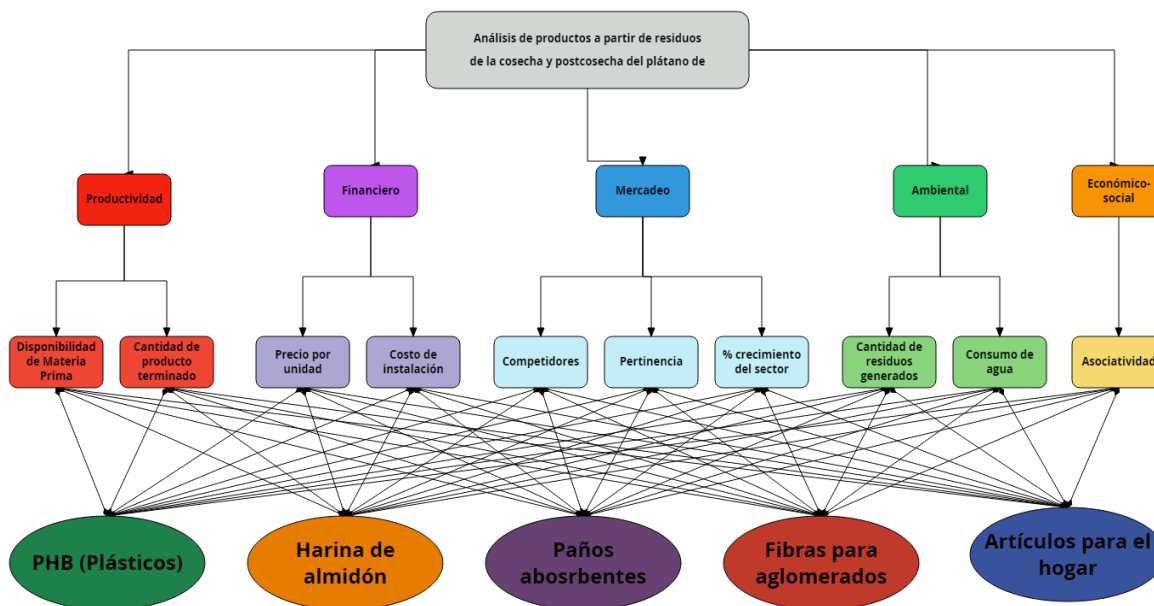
Análisis de productos a partir de residuos de la cosecha y postcosecha del plátano de

Productividad

Financiero

Mercadeo

Ambiental

Económico-social

Disponibilidad de Materia Prima

Cantidad de producto terminado

Precio por unidad

Costo de instalación

Competidores

Pertinencia

% crecimiento del sector

Cantidad de residuos generados

Consumo de agua

Asociatividad

PHB (Plásticos)

Harina de almidón

Paños abosrbentes

Fibras para aglomerados

Artículos para el hogar